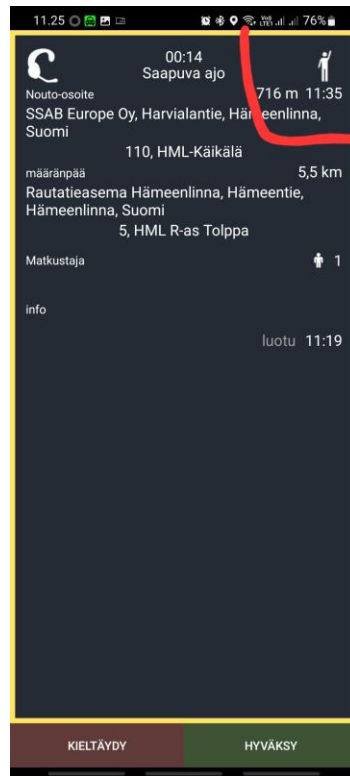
11.25 76%

00:14
Saapuva ajo

Nouto-osoite
716 m 11:35
SSAB Europe Oy, Harvialantie, Hä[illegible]eenlinna, Suomi
110, HML-Käikälä

määränpää
5,5 km
Rautatieasema Hämeenlinna, Hämeentie, Hämeenlinna, Suomi
5, HML R-as Tolppa

Matkustaja
1

info

luotu 11:19

KIELTÄYDY
HYVÄKSY